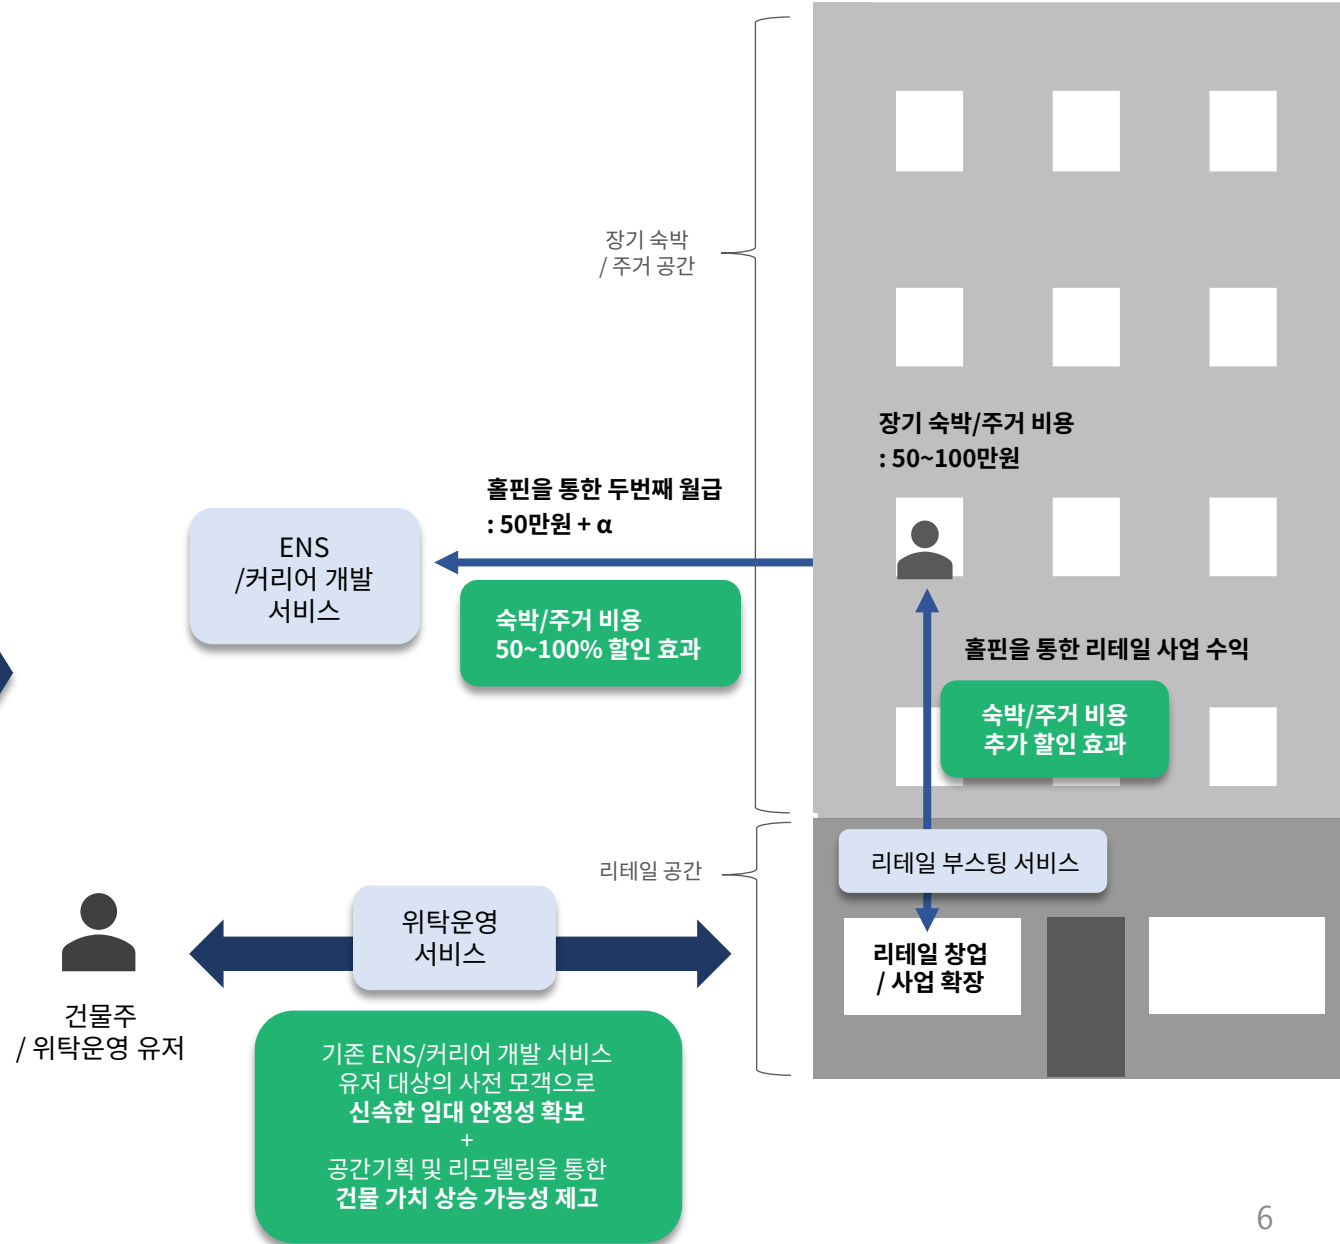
장기 숙박
/ 주거 공간

장기 숙박/주거 비용
: 50~100만원

홀핀을 통한 두번째 월급
: 50만원 + α

ENS
/커리어 개발
서비스

숙박/주거 비용
50~100% 할인 효과

홀핀을 통한 리테일 사업 수익

숙박/주거 비용
추가 할인 효과

리테일 공간

리테일 부스팅 서비스

리테일 창업
/ 사업 확장

위탁운영
서비스

건물주
/ 위탁운영 유저

기존 ENS/커리어 개발 서비스
유저 대상의 사전 모객으로
신속한 임대 안정성 확보
+
공간기획 및 리모델링을 통한
건물 가치 상승 가능성 제고

6